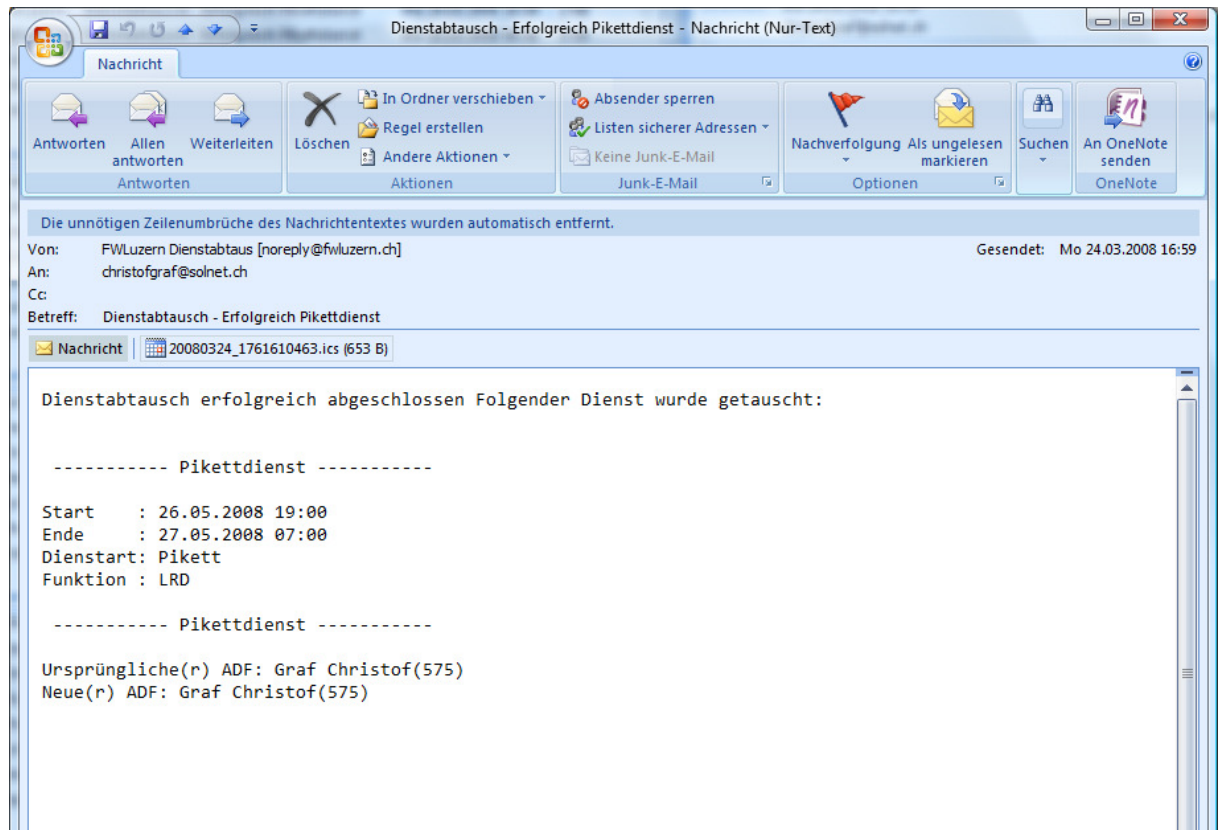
Dienstabtausch - Erfolgreich Pikettdienst - Nachricht (Nur-Text)

Nachricht

Antworten
Allen antworten
Weiterleiten
Antworten

Löschen
In Ordner verschieben
Regel erstellen
Andere Aktionen
Aktionen

Absender sperren
Listen sicherer Adressen
Keine Junk-E-Mail
Junk-E-Mail

Nachverfolgung
Als ungelesen markieren
Optionen

Suchen

An OneNote senden
OneNote

Die unnötigen Zeilenumbrüche des Nachrichtentextes wurden automatisch entfernt.

Von: FWLuzern Dienstabtaus [noreply@fwluzern.ch]
Gesendet: Mo 24.03.2008 16:59
An: christofgraf@solnet.ch
Cc:
Betreff: Dienstabtausch - Erfolgreich Pikettdienst

Nachricht
20080324_1761610463.ics (653 B)

Dienstabtausch erfolgreich abgeschlossen Folgender Dienst wurde getauscht:

----------- Pikettdienst -----------

Start : 26.05.2008 19:00
Ende : 27.05.2008 07:00
Dienstart: Pikett
Funktion : LRD

----------- Pikettdienst -----------

Ursprüngliche(r) ADF: Graf Christof(575)
Neue(r) ADF: Graf Christof(575)